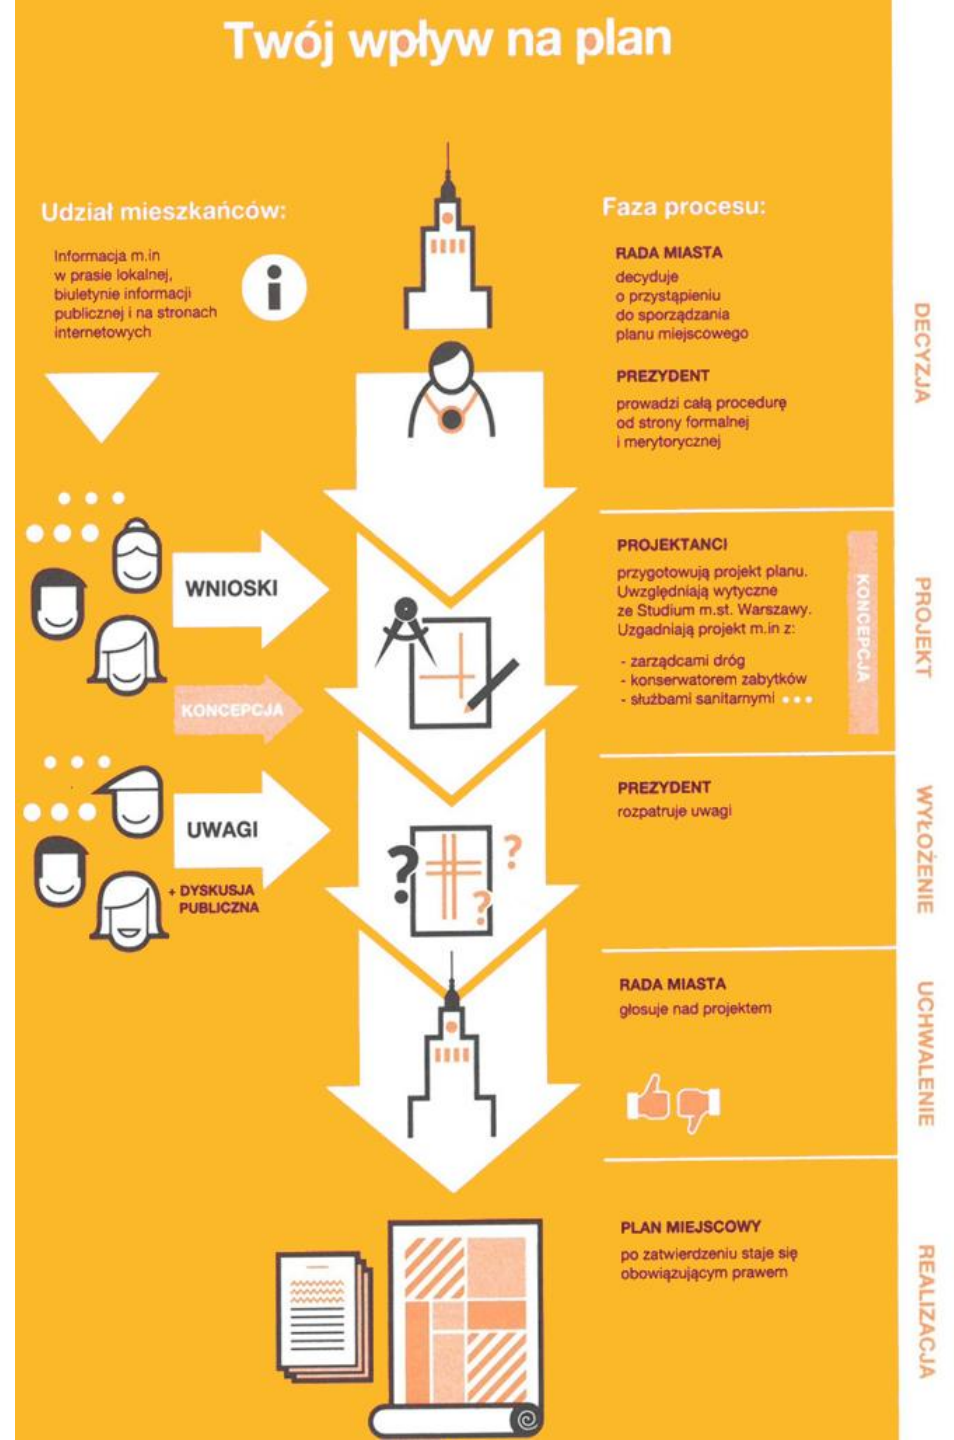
Twój wpływ na plan

Udział mieszkańców:

Informacja m.in w prasie lokalnej, biuletynie informacji publicznej i na stronach internetowych

WNIOSKI

KONCEPCJA

UWAGI

+ DYSKUSJA PUBLICZNA

Faza procesu:

RADA MIASTA
decyduje o przystąpieniu do sporządzania planu miejscowego

PREZYDENT
prowadzi całą procedurę od strony formalnej i merytorycznej

DECYZJA

PROJEKTANCI
przygotowują projekt planu. Uwzględniają wytyczne ze Studium m.st. Warszawy. Uzgadniają projekt m.in z:
- zarządcami dróg
- konserwatorem zabytków
- służbami sanitarnymi ...

KONCEPCJA

PROJEKT

PREZYDENT
rozpatruje uwagi

WYŁOŻENIE

RADA MIASTA
głosuje nad projektem

UCHWALENIE

PLAN MIEJSCOWY
po zatwierdzeniu staje się obowiązującym prawem

REALIZACJA